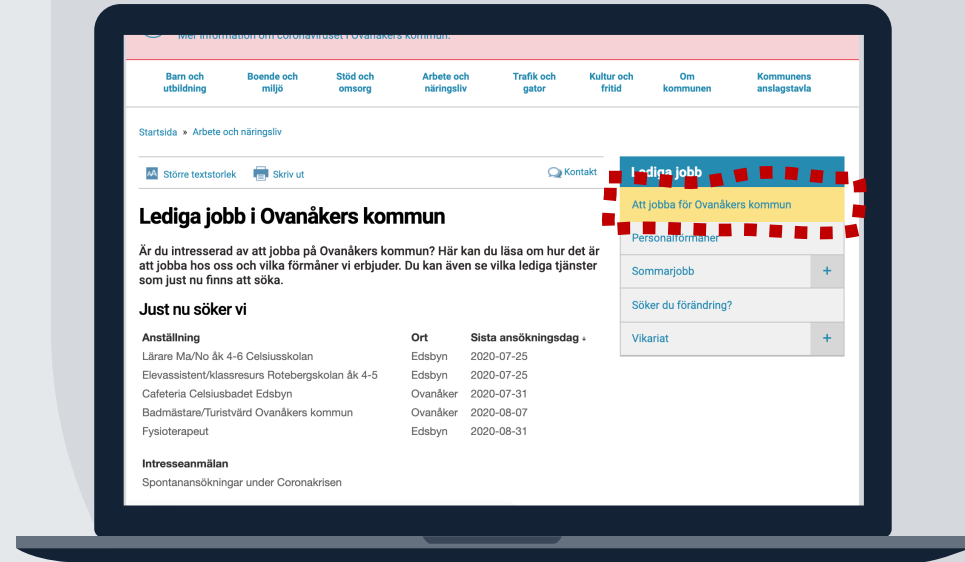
Mer information om coronaviruset i Ovanåkers kommun.

Barn och utbildning | Boende och miljö | Stöd och omsorg | Arbete och näringsliv | Trafik och gator | Kultur och fritid | Om kommunen | Kommunens anslagstavla

Startsida » Arbete och näringsliv

Större textstorlek   Skriv ut   Kontakt

Lediga jobb i Ovanåkers kommun

Är du intresserad av att jobba på Ovanåkers kommun? Här kan du läsa om hur det är att jobba hos oss och vilka förmåner vi erbjuder. Du kan även se vilka lediga tjänster som just nu finns att söka.

Just nu söker vi

| Anställning | Ort | Sista ansökningsdag |
|---|---|---|
| Lärare Ma/No åk 4-6 Celsiusskolan | Edsbyn | 2020-07-25 |
| Elevassistent/klassresurs Rotebergskolan åk 4-5 | Edsbyn | 2020-07-25 |
| Cafeteria Celsiusbadet Edsbyn | Ovanåker | 2020-07-31 |
| Badmästare/Turistvärd Ovanåkers kommun | Ovanåker | 2020-08-07 |
| Fysioterapeut | Edsbyn | 2020-08-31 |

Intresseanmälan
Spontanansökningar under Coronakrisen

Lediga jobb
Att jobba för Ovanåkers kommun
Personalförmåner
Sommarjobb +
Söker du förändring?
Vikariat +